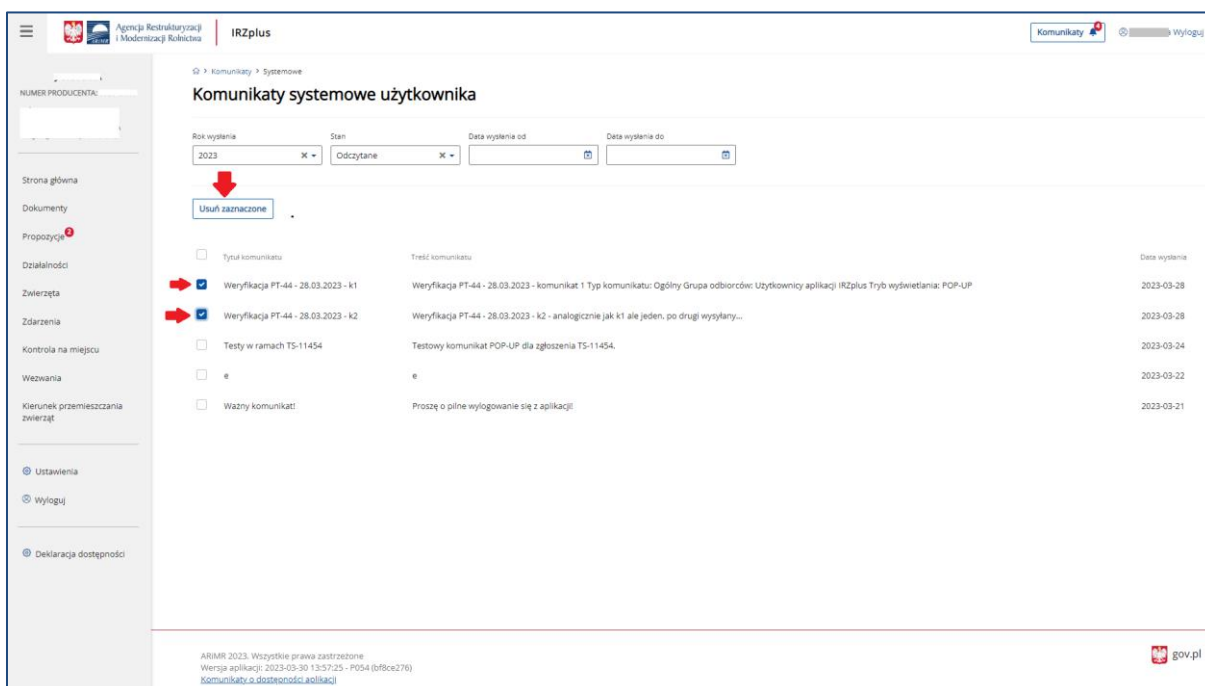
Agencja Restrukturyzacji i Modernizacji Rolnictwa

IRZplus

Komunikaty 4

Wyloguj

NUMER PRODUCENTA:

Strona główna

Dokumenty

Propozycje 2

Działalności

Zwierzęta

Zdarzenia

Kontrola na miejscu

Wezwania

Kierunek przemieszczania zwierząt

Ustawienia

Wyloguj

Deklaracja dostępności

Komunikaty > Systemowe

Komunikaty systemowe użytkownika

Rok wysłania
2023

Stan
Odczytane

Data wysłania od

Data wysłania do

Usuń zaznaczone

| Tytuł komunikatu | Treść komunikatu | Data wysłania |
|---|---|---|
| Weryfikacja PT-44 - 28.03.2023 - k1 | Weryfikacja PT-44 - 28.03.2023 - komunikat 1 Typ komunikatu: Ogólny Grupa odbiorców: Użytkownicy aplikacji IRZplus Tryb wyświetlania: POP-UP | 2023-03-28 |
| Weryfikacja PT-44 - 28.03.2023 - k2 | Weryfikacja PT-44 - 28.03.2023 - k2 - analogicznie jak k1 ale jeden, po drugi wysyłany... | 2023-03-28 |
| Testy w ramach TS-11454 | Testowy komunikat POP-UP dla zgłoszenia TS-11454. | 2023-03-24 |
| e | e | 2023-03-22 |
| Ważny komunikat! | Proszę o pilne wylogowanie się z aplikacji! | 2023-03-21 |

ARIMR 2023. Wszystkie prawa zastrzeżone
Wersja aplikacji: 2023-03-30 13:57:25 - P054 (bf8ce276)
Komunikaty o dostępności aplikacji

gov.pl